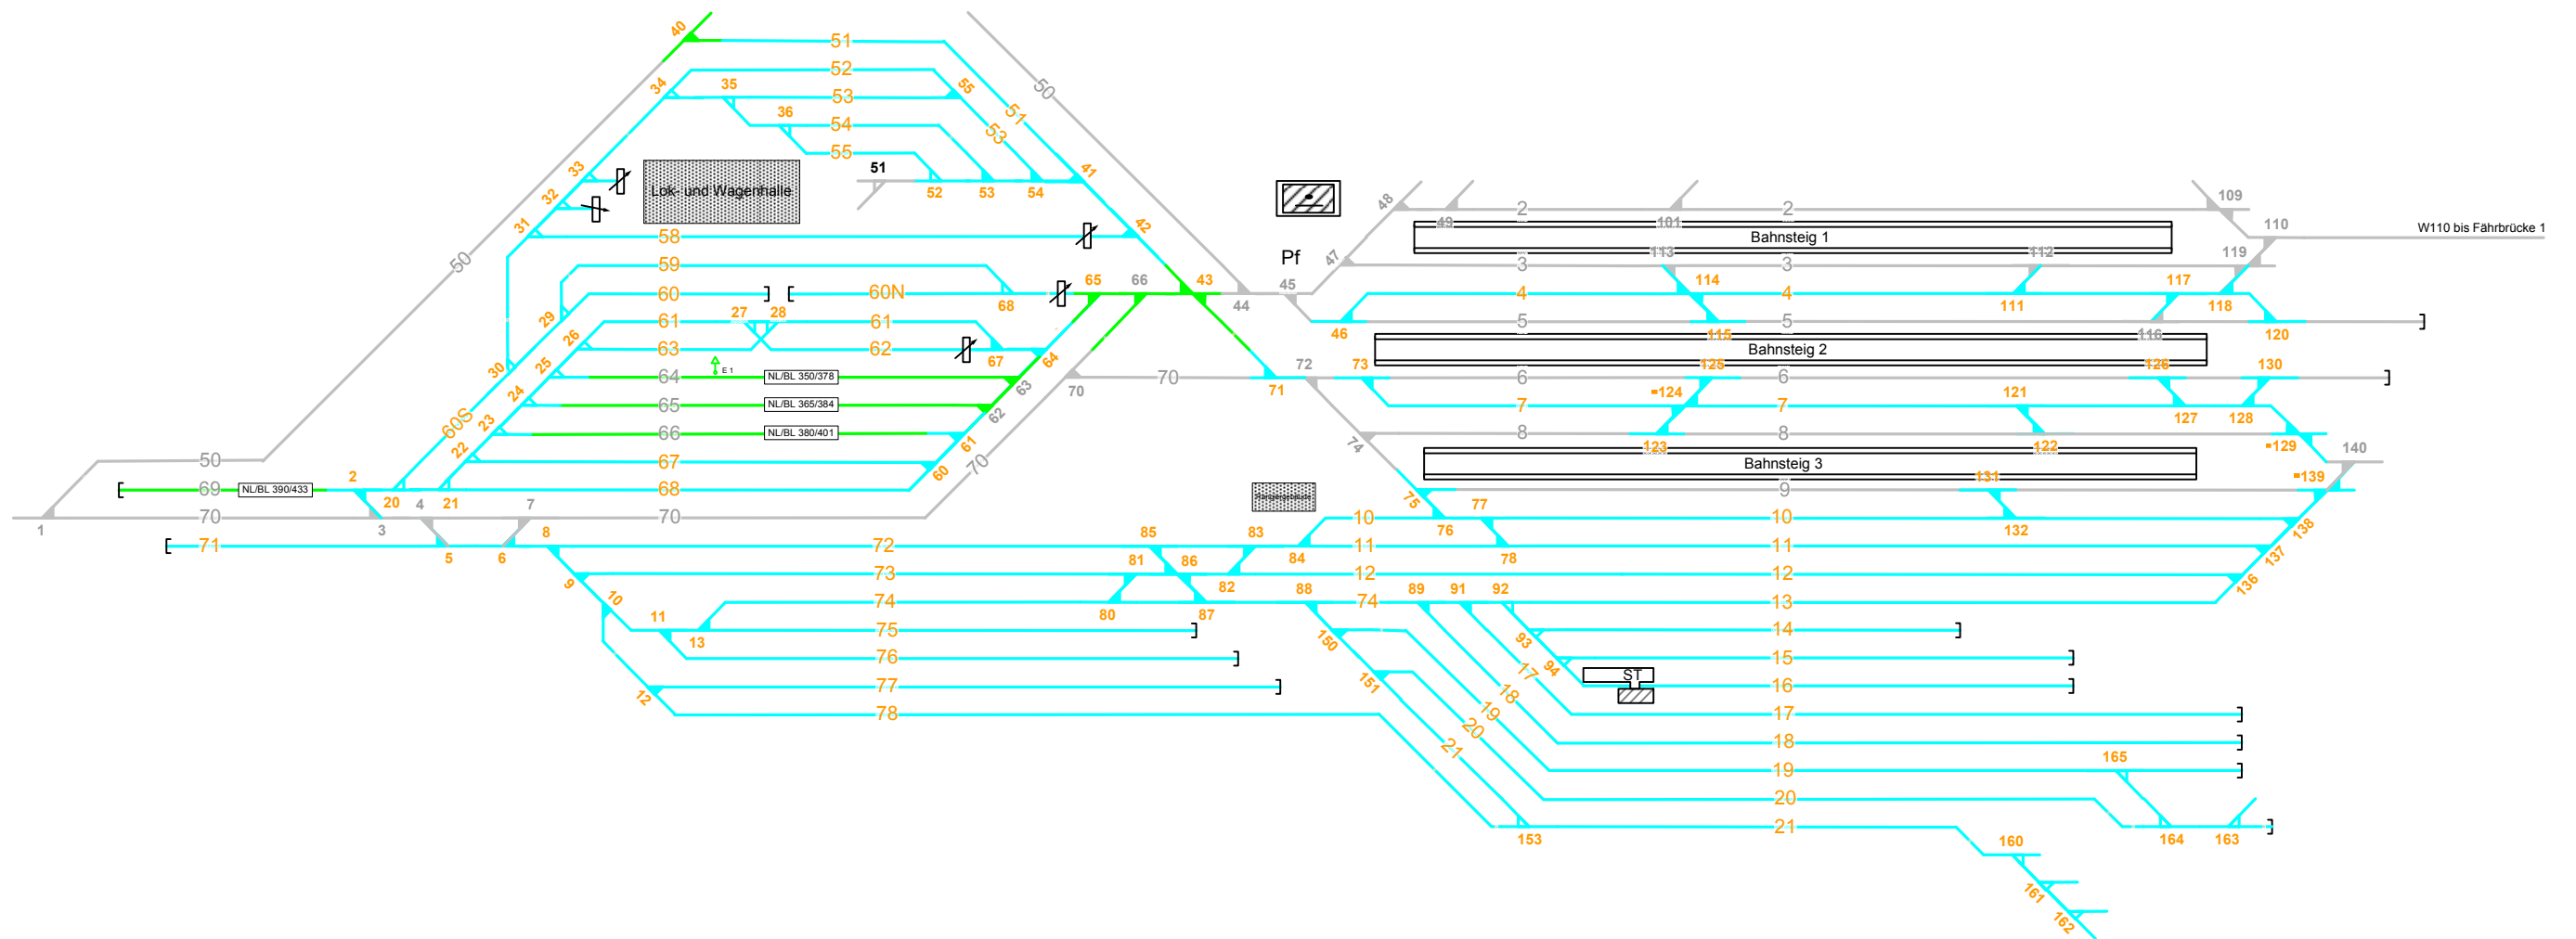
40
51
34
52
35
55
53
36
51
54
53
50
55
51
41
Lok- und Wagenhalle
52
53
54
33
32
31
42
58
48
2
2
109
49
101
110
W110 bis Fährbrücke 1
Bahnsteig 1
Pf
47
113
112
119
3
3
59
65
66
43
45
114
117
50
60
60N
68
44
4
4
111
118
27
28
46
5
5
120
61
61
29
116
115
26
63
62
67
64
72
Bahnsteig 2
30
25
125
126
73
130
6
6
64
NL/BL 350/378
E 1
70
70
71
124
121
24
65
NL/BL 365/384
63
7
7
60S
23
62
127
128
66
NL/BL 380/401
8
8
122
22
123
129
61
74
140
67
Bahnsteig 3
50
70
131
139
60
9
2
68
69
NL/BL 390/433
75
77
20
21
10
10
70
70
4
7
132
138
3
1
85
83
8
71
72
11
11
137
81
86
84
5
6
12
12
136
73
82
9
88
89
91
92
10
74
74
13
13
80
87
11
75
14
150
13
93
76
15
94
17
ST
16
151
77
18
12
78
17
19
20
18
165
19
21
20
21
153
160
164
163
161
162